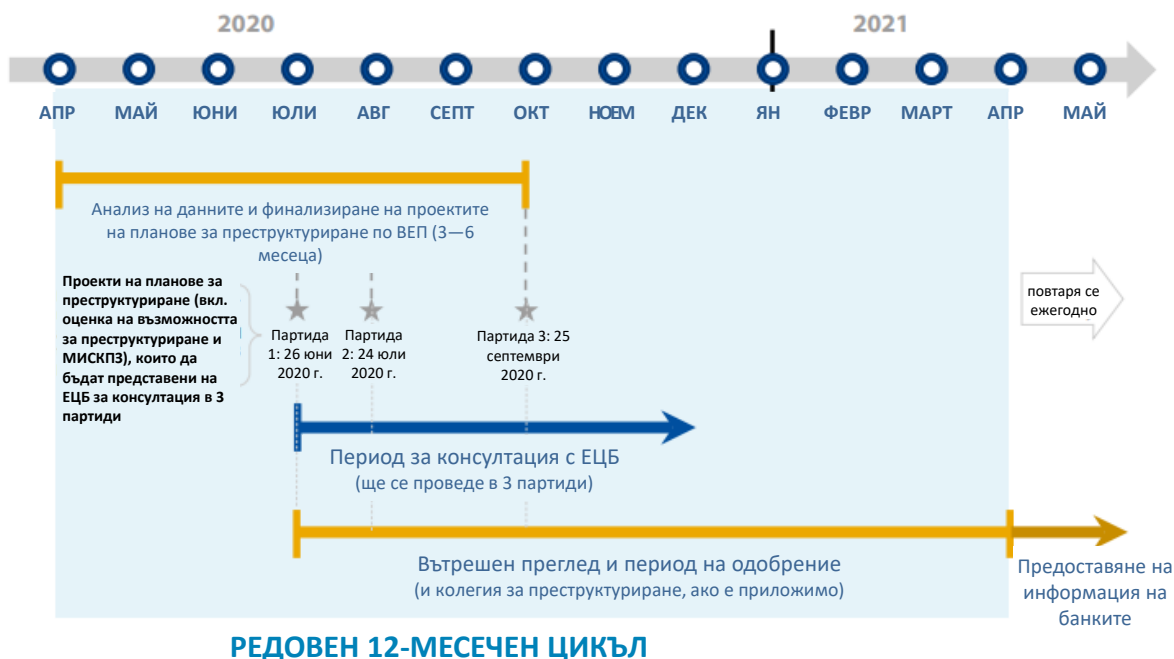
2020

2021

АПР МАЙ ЮНИ ЮЛИ АВГ СЕПТ ОКТ НОЕМ ДЕК ЯН ФЕВР МАРТ АПР МАЙ

Анализ на данните и финализиране на проектите на планове за преструктуриране по ВЕП (3—6 месеца)

Проекти на планове за преструктуриране (вкл. оценка на възможността за преструктуриране и МИСКПЗ), които да бъдат представени на ЕЦБ за консултация в 3 партиди

Партида 1: 26 юни 2020 г.

Партида 2: 24 юли 2020 г.

Партида 3: 25 септември 2020 г.

повтаря се ежегодно

Период за консултация с ЕЦБ
(ще се проведе в 3 партиди)

Вътрешен преглед и период на одобрение
(и колегия за преструктуриране, ако е приложимо)

Предоставяне на информация на банките

РЕДОВЕН 12-МЕСЕЧЕН ЦИКЪЛ